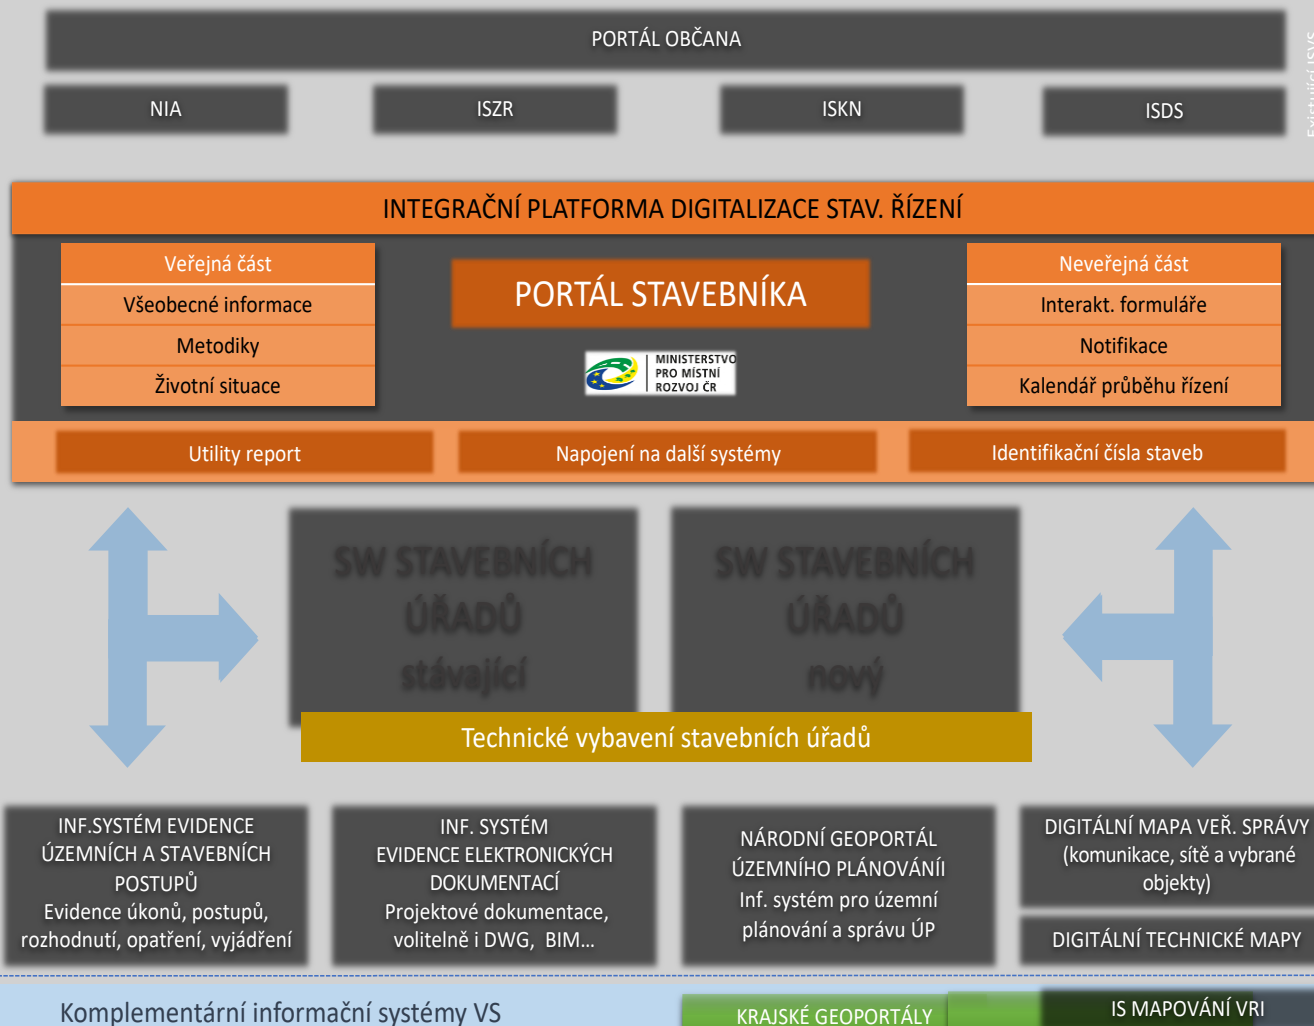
Existující ISVS

PORTÁL OBČANA

NIA

ISZR

ISKN

ISDS

INTEGRAČNÍ PLATFORMA DIGITALIZACE STAV. ŘÍZENÍ

Veřejná část

Všeobecné informace

Metodiky

Životní situace

PORTÁL STAVEBNÍKA

MINISTERSTVO PRO MÍSTNÍ ROZVOJ ČR

Neveřejná část

Interakt. formuláře

Notifikace

Kalendář průběhu řízení

Utility report

Napojení na další systémy

Identifikační čísla staveb

SW STAVEBNÍCH ÚŘADŮ stávající

SW STAVEBNÍCH ÚŘADŮ nový

Technické vybavení stavebních úřadů

INF.SYSTÉM EVIDENCE ÚZEMNÍCH A STAVEBNÍCH POSTUPŮ
Evidence úkonů, postupů, rozhodnutí, opatření, vyjádření

INF. SYSTÉM EVIDENCE ELEKTRONICKÝCH DOKUMENTACÍ
Projektové dokumentace, volitelně i DWG, BIM...

NÁRODNÍ GEOPORTÁL ÚZEMNÍHO PLÁNOVÁNÍI
Inf. systém pro územní plánování a správu ÚP

DIGITÁLNÍ MAPA VEŘ. SPRÁVY
(komunikace, sítě a vybrané objekty)

DIGITÁLNÍ TECHNICKÉ MAPY

Komplementární informační systémy VS

KRAJSKÉ GEOPORTÁLY

IS MAPOVÁNÍ VRI